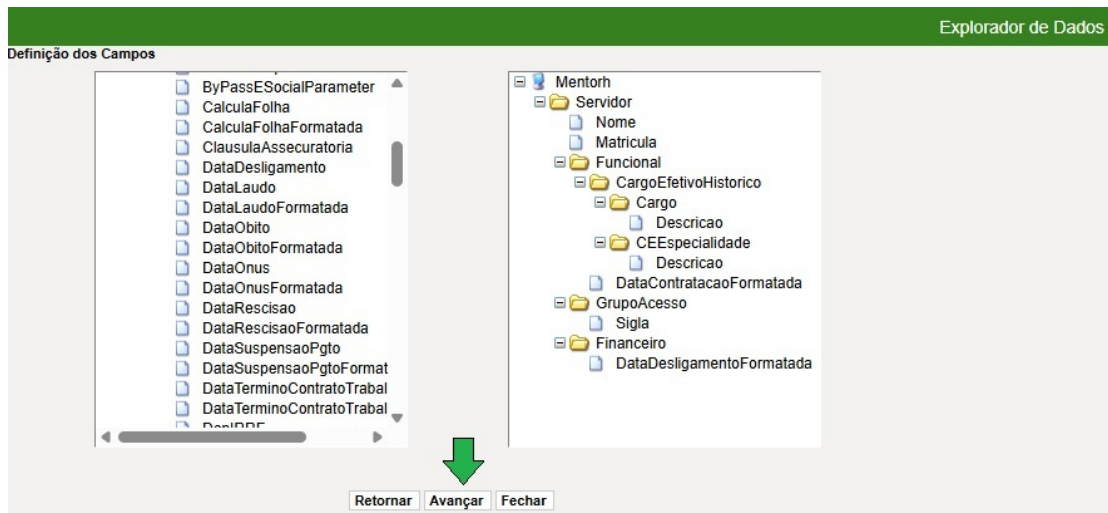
Explorador de Dados

Definição dos Campos

ByPassESocialParameter
CalculaFolha
CalculaFolhaFormatada
ClausulaAssecuratoria
DataDesligamento
DataLaudo
DataLaudoFormatada
DataObito
DataObitoFormatada
DataOnus
DataOnusFormatada
DataRescisao
DataRescisaoFormatada
DataSuspensaoPgto
DataSuspensaoPgtoFormat
DataTerminoContratoTrabal
DataTerminoContratoTrabal
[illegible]

Mentorh
Servidor
Nome
Matricula
Funcional
CargoEfetivoHistorico
Cargo
Descricao
CEEspecialidade
Descricao
DataContratacaoFormatada
GrupoAcesso
Sigla
Financeiro
DataDesligamentoFormatada

Retornar Avançar Fechar